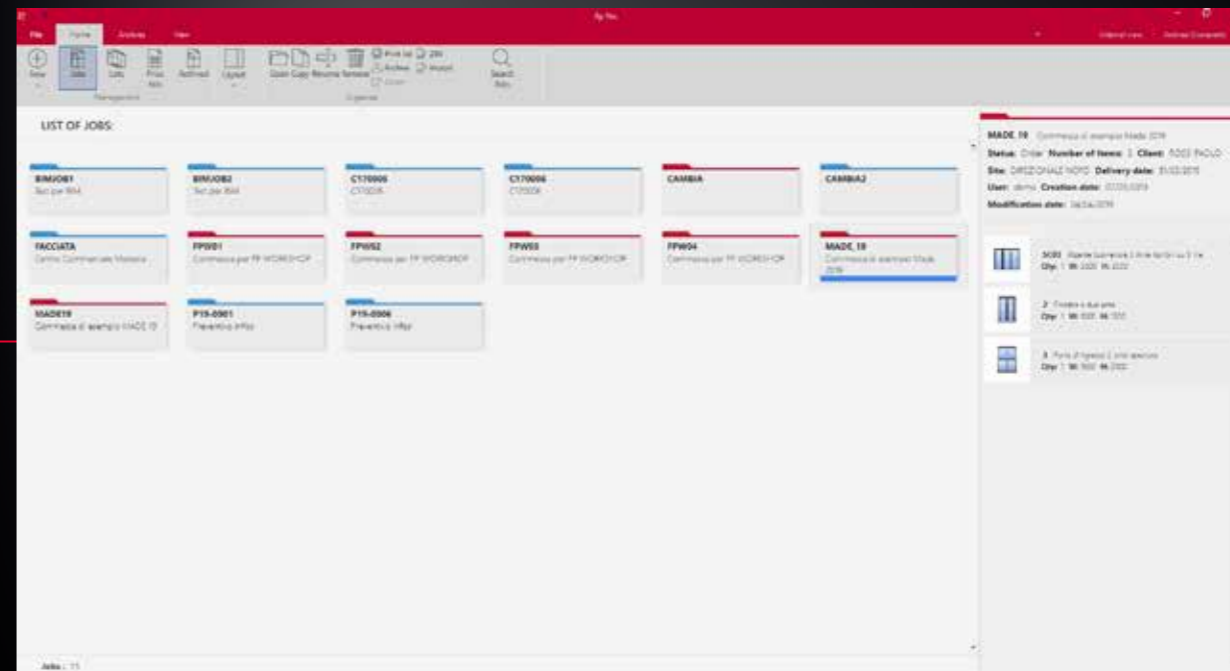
File Home Archive View

New Jobs Lots Price lists Archived Layout Open Copy Rename Remove Archive Import Search Jobs

Management Organize

LIST OF JOBS:

BIMJOB1
Test per BIM

BIMJOB2
Test per BIM

C170005
C170005

C170006
C170006

CAMBIA

CAMBIA2

FACCIATA
Centro Commerciale Modena

FPW01
Commessa per FP WORKSHOP

FPW02
Commessa per FP WORKSHOP

FPW03
Commessa per FP WORKSHOP

FPW04
Commessa per FP WORKSHOP

MADE_19
Commessa di esempio Made 2019

MADE19
Commessa di esempio MADE 19

P19-0001
Preventivo Infisso

P19-0006
Preventivo Infisso

MADE_19 Commessa di esempio Made 2019

Status: Order Number of items: 3 Client: ROSSI PAOLO

Site: DIREZIONALE NORD Delivery date: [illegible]

User: demo Creation date: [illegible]

Modification date: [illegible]

3635 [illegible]
Qty: 1 W: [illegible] H: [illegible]

2 Finestra a due ante
Qty: 1 W: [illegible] H: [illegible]

3 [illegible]
Qty: 1 W: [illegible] H: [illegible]

Jobs : 15